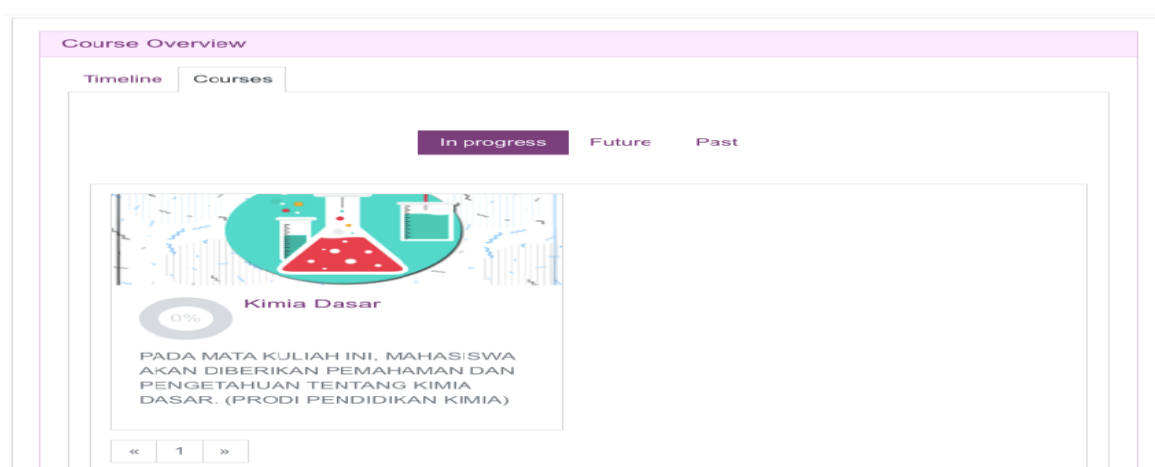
Course Overview

Timeline Courses

In progress Future Past

Kimia Dasar

0%

PADA MATA KULIAH INI, MAHASISWA AKAN DIBERIKAN PEMAHAMAN DAN PENGETAHUAN TENTANG KIMIA DASAR. (PRODI PENDIDIKAN KIMIA)

« 1 »